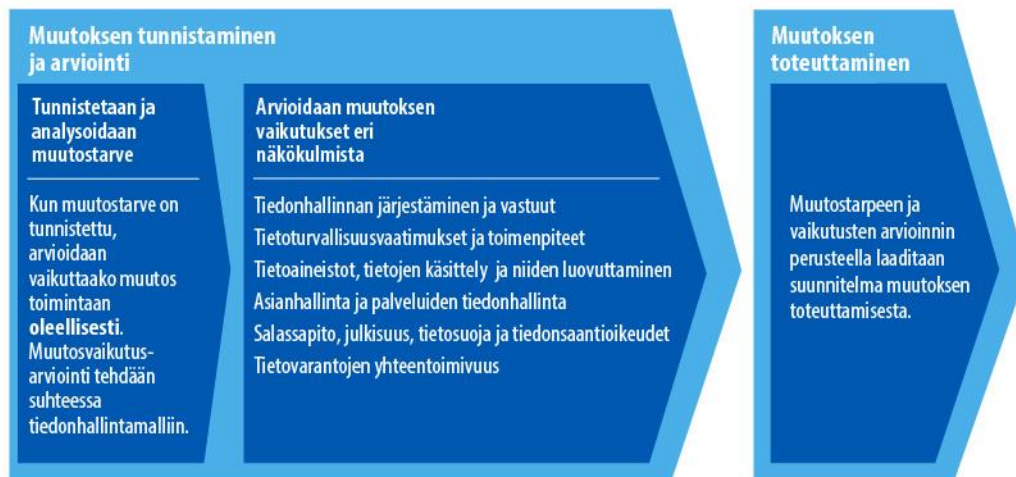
Muutoksen tunnistaminen ja arviointi

Tunnistetaan ja analysoidaan muutostarve

Kun muutostarve on tunnistettu, arvioidaan vaikuttaako muutos toimintaan **oleellisesti**. Muutosvaikutus-arviointi tehdään suhteessa tiedonhallintamalliin.

Arvioidaan muutoksen vaikutukset eri näkökulmista

Tiedonhallinnan järjestäminen ja vastuut
Tietoturvallisuusvaatimukset ja toimenpiteet
Tietoaineistot, tietojen käsittely ja niiden luovuttaminen
Asianhallinta ja palveluiden tiedonhallinta
Salassapito, julkisuus, tietosuoja ja tiedonsaantioikeudet
Tietovarantojen yhteentoimivuus

Muutoksen toteuttaminen

Muutostarpeen ja vaikutusten arvioinnin perusteella laaditaan suunnitelma muutoksen toteuttamisesta.